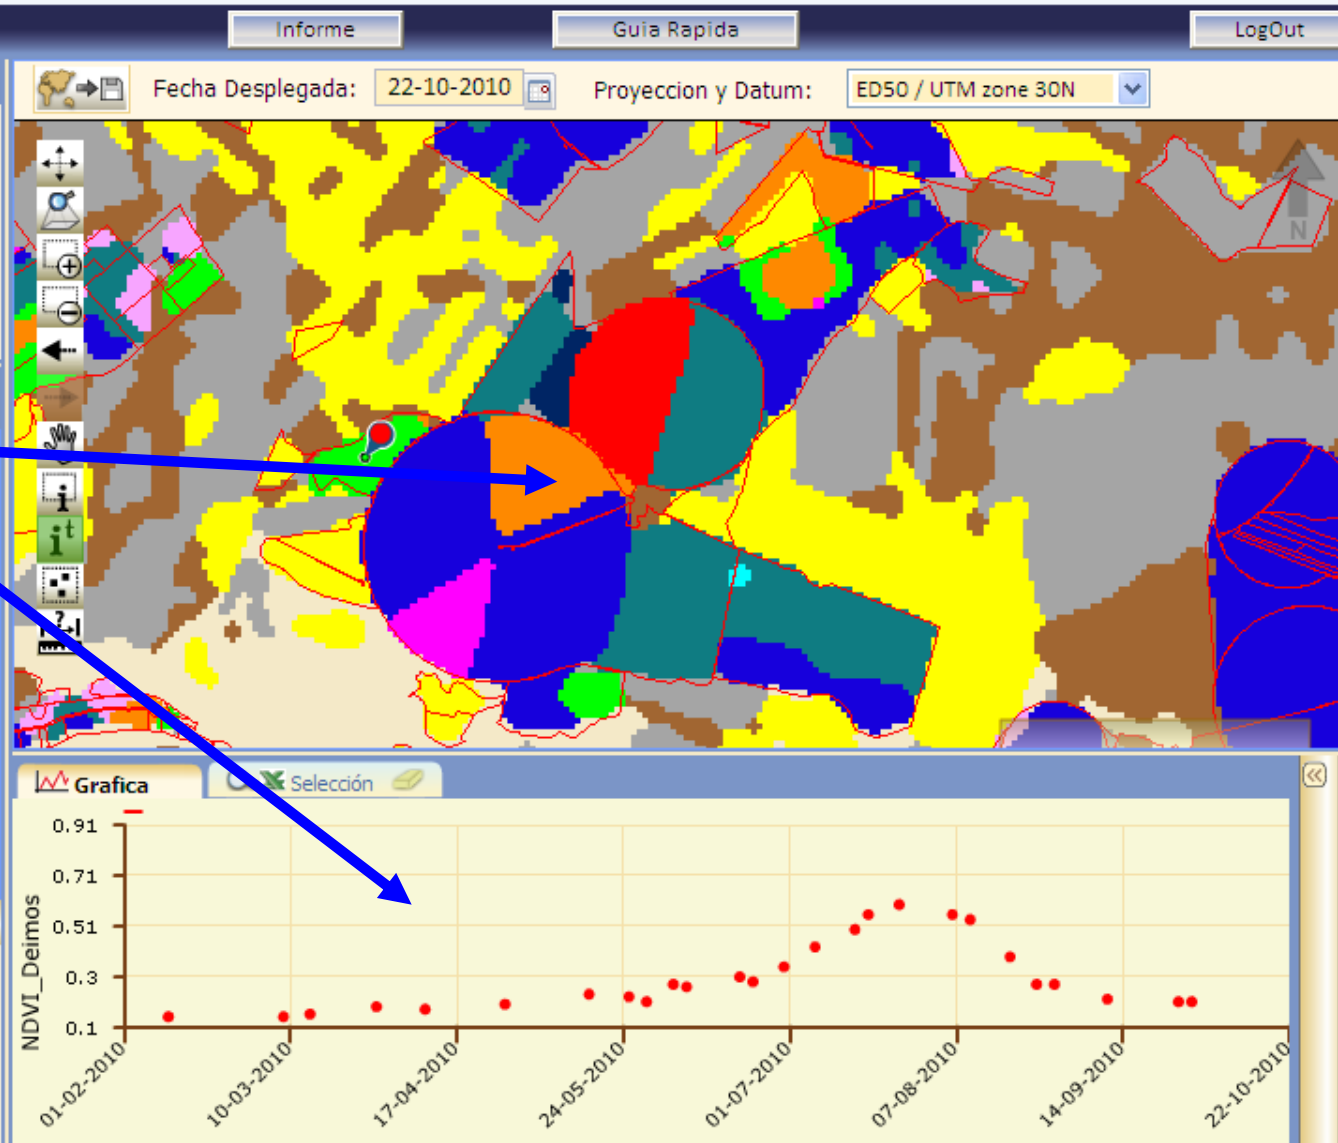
Informe
Guia Rapida
LogOut
Fecha Desplegada: 22-10-2010
Proyeccion y Datum: ED50 / UTM zone 30N

N

Grafica
Selección

0.91
0.71
0.51
0.3
0.1
NDVI_Deimos
01-02-2010
10-03-2010
17-04-2010
24-05-2010
01-07-2010
07-08-2010
14-09-2010
22-10-2010